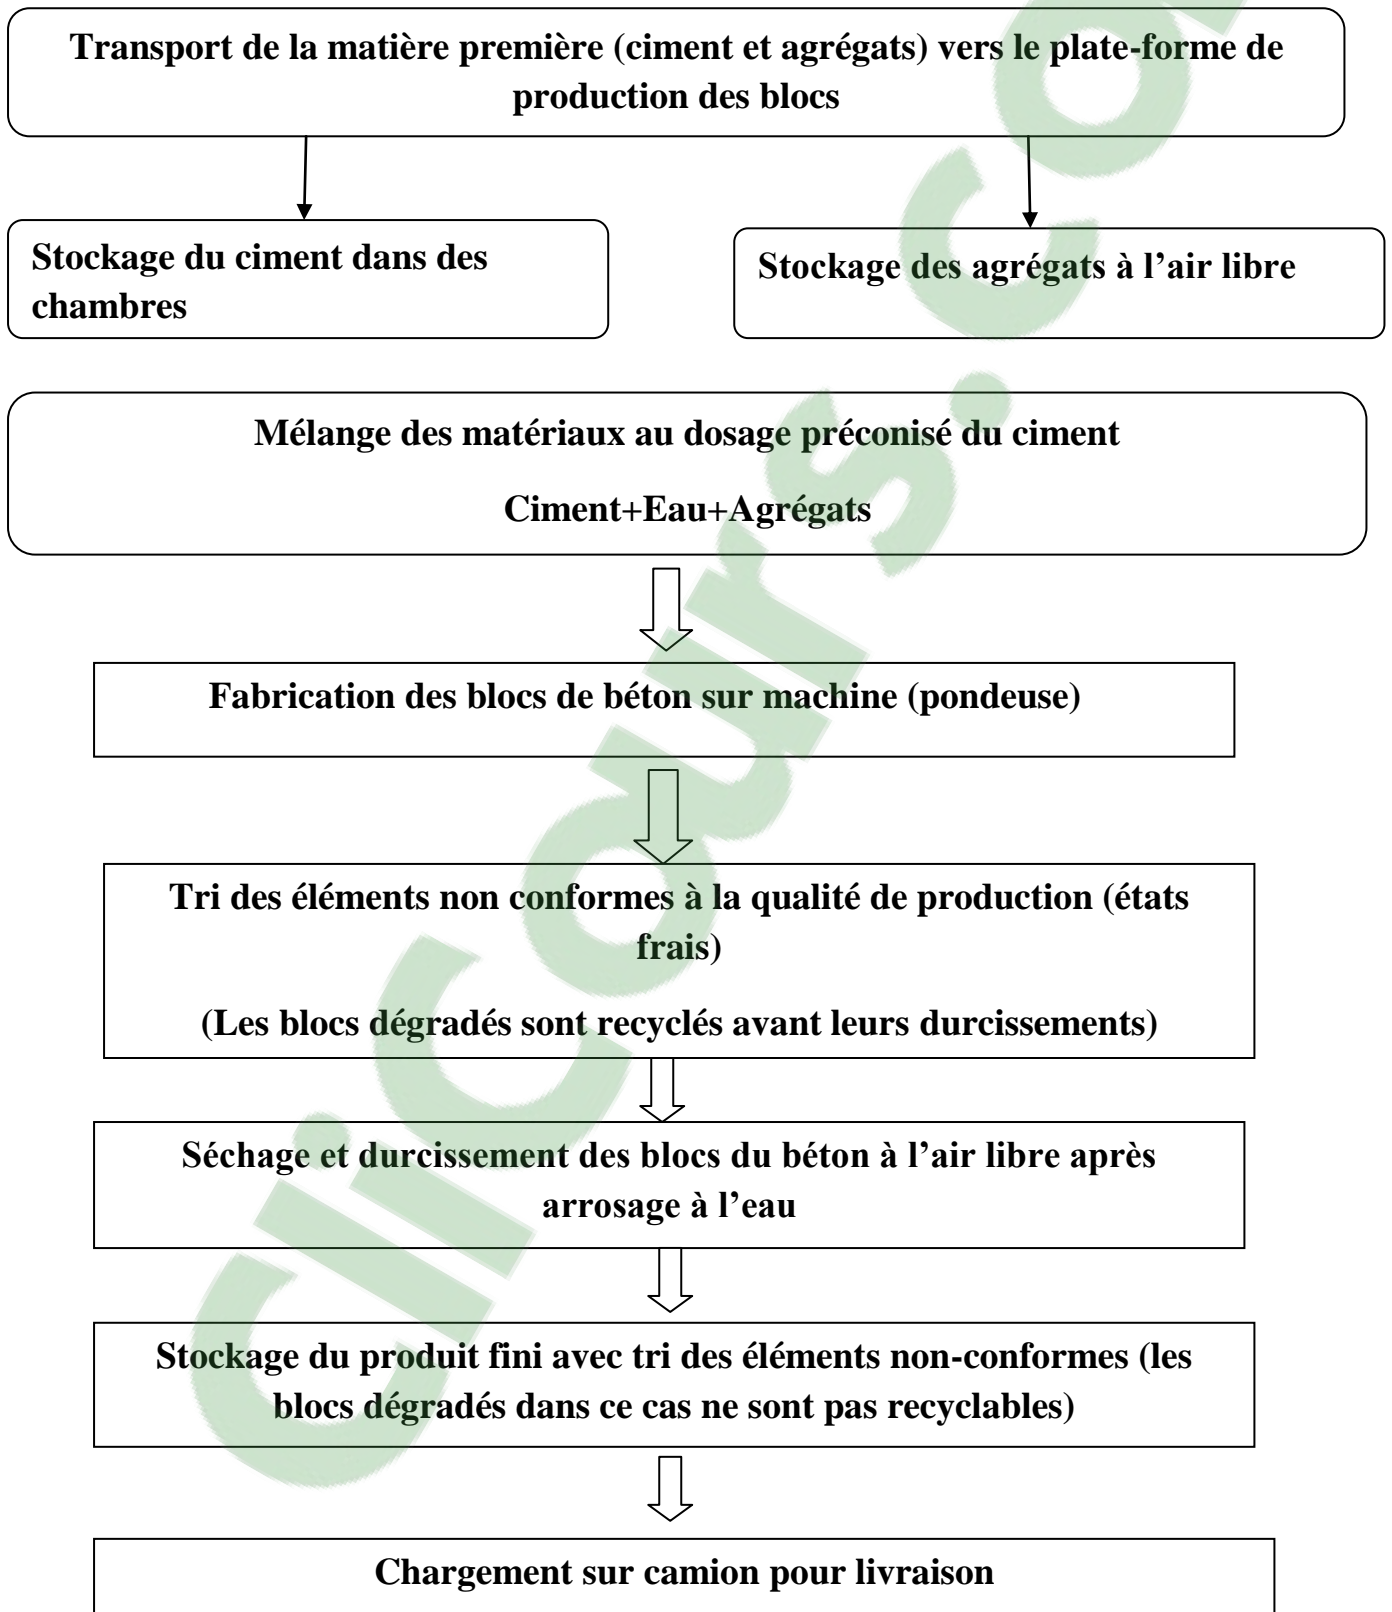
Transport de la matière première (ciment et agrégats) vers le plate-forme de production des blocs

Stockage du ciment dans des chambres

Stockage des agrégats à l'air libre

Mélange des matériaux au dosage préconisé du ciment

Ciment+Eau+Agrégats

Fabrication des blocs de béton sur machine (pondeuse)

Tri des éléments non conformes à la qualité de production (états frais)

(Les blocs dégradés sont recyclés avant leurs durcissements)

Séchage et durcissement des blocs du béton à l'air libre après arrosage à l'eau

Stockage du produit fini avec tri des éléments non-conformes (les blocs dégradés dans ce cas ne sont pas recyclables)

Chargement sur camion pour livraison

ClicCours.com